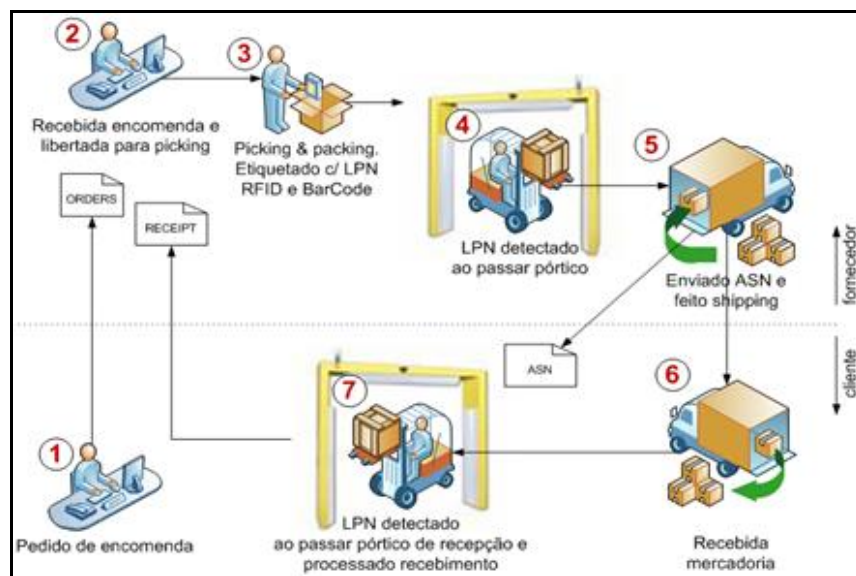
2

Recebida encomenda e libertada para picking

3

Picking & packing. Etiquetado c/ LPN RFID e BarCode

4

LPN detectado ao passar pórtico

5

Enviado ASN e feito shipping

fornecedor

cliente

ORDERS

RECEIPT

ASN

6

Recebida mercadoria

7

LPN detectado ao passar pórtico de recepção e processado recebimento

1

Pedido de encomenda